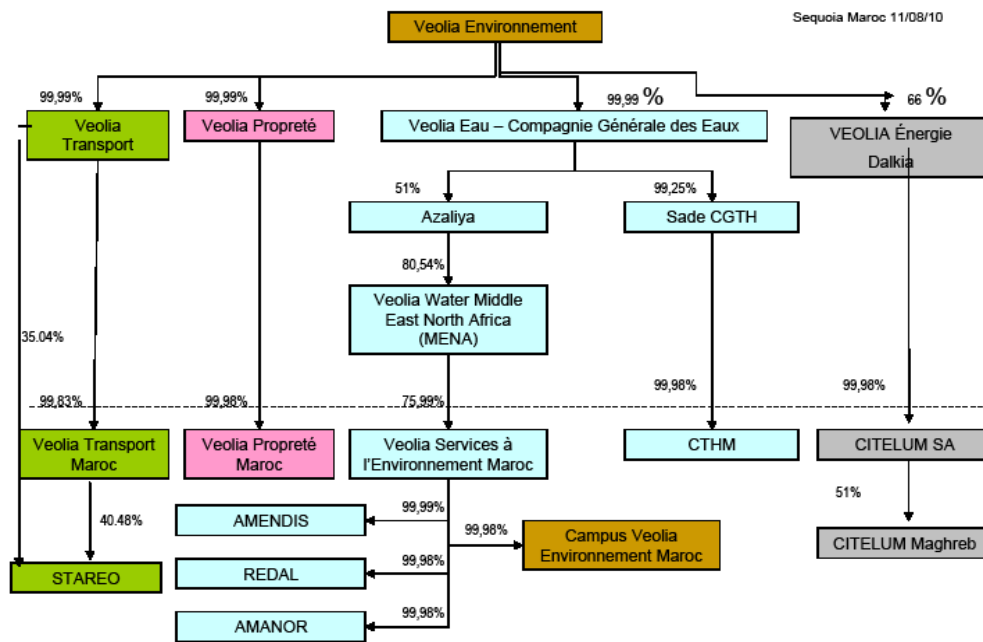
Veolia Environnement

Sequoia Maroc 11/08/10

99,99%
Veolia Transport

99,99%
Veolia Propreté

99,99 %
Veolia Eau – Compagnie Générale des Eaux

66 %
VEOLIA Énergie Dalkia

51%
Azaliya

99,25%
Sade CGTH

80,54%
Veolia Water Middle East North Africa (MENA)

35.04%

99,83%
99,98%
75,99%
99,98%
99,98%

Veolia Transport Maroc

Veolia Propreté Maroc

Veolia Services à l'Environnement Maroc

CTHM

CITELUM SA

51%
CITELUM Maghreb

40.48%

STAREO

99,99%
AMENDIS

99,98%
Campus Veolia Environnement Maroc

99,98%
REDAL

99,98%
AMANOR